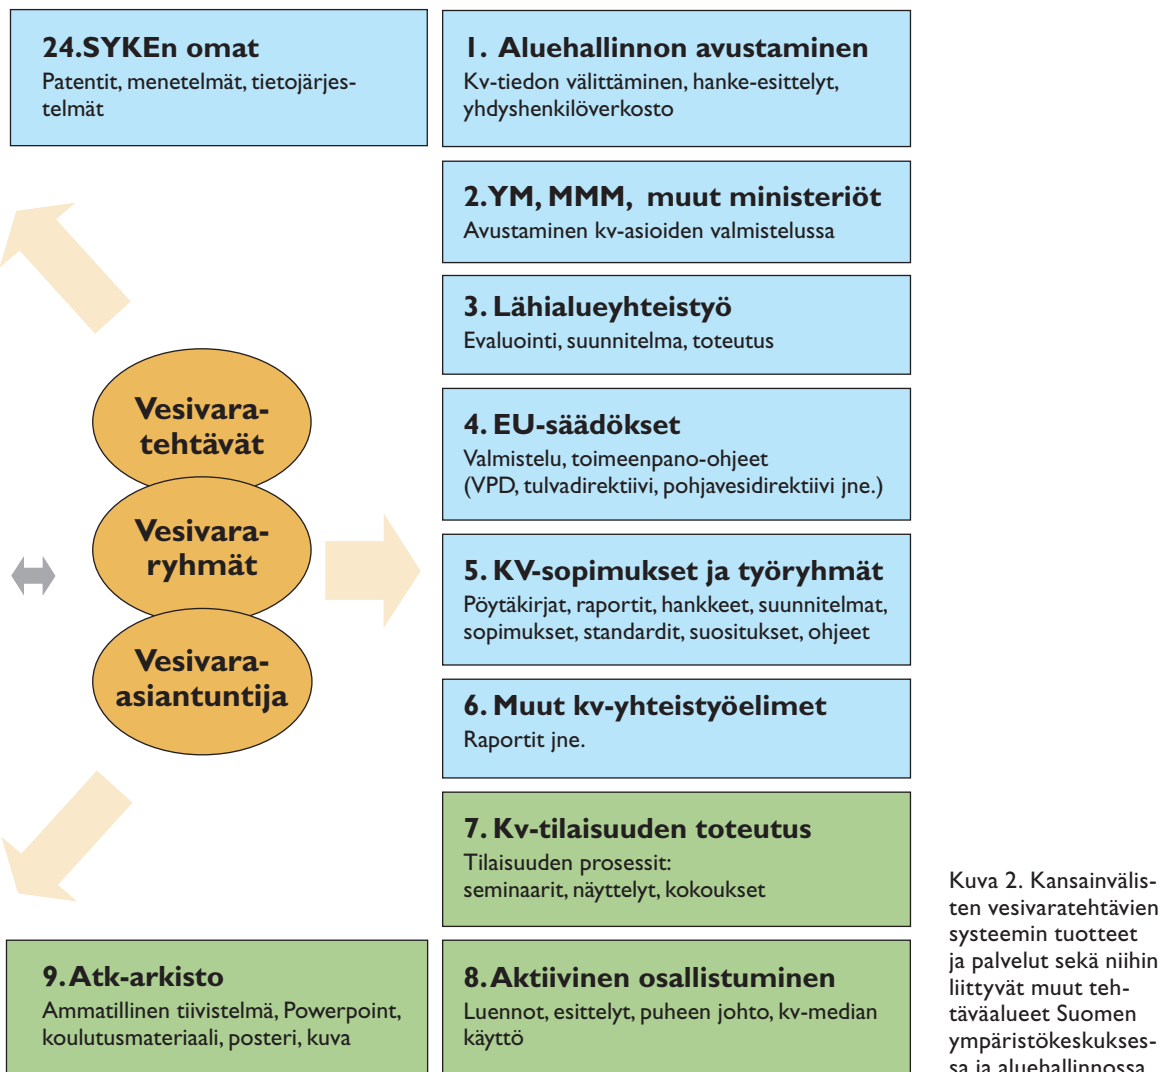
24.SYKEn omat
Patentit, menetelmät, tietojärjestelmät

1. Aluehallinnon avustaminen
Kv-tiedon välittäminen, hanke-esittelyt, yhdyshenkilöverkosto

2.YM, MMM, muut ministeriöt
Avustaminen kv-asioiden valmistelussa

3. Lähialueyhteistyö
Evaluointi, suunnitelma, toteutus

Vesivaratehtävät

Vesivararyhmät

Vesivaraasiantuntija

4. EU-säädökset
Valmistelu, toimeenpano-ohjeet (VPD, tulvadirektiivi, pohjavesidirektiivi jne.)

5. KV-sopimukset ja työryhmät
Pöytäkirjat, raportit, hankkeet, suunnitelmat, sopimukset, standardit, suositukset, ohjeet

6. Muut kv-yhteistyöelimet
Raportit jne.

7. Kv-tilaisuuden toteutus
Tilaisuuden prosessit: seminaarit, näyttelyt, kokoukset

9. Atk-arkisto
Ammatillinen tiivistelmä, Powerpoint, koulutusmateriaali, posteri, kuva

8. Aktiivinen osallistuminen
Luennot, esittelyt, puheen johto, kv-median käyttö

Kuva 2. Kansainvälisten vesivaratehtävien systeemin tuotteet ja palvelut sekä niihin liittyvät muut tehtäväalueet Suomen ympäristökeskuksessa ja aluehallinnossa.